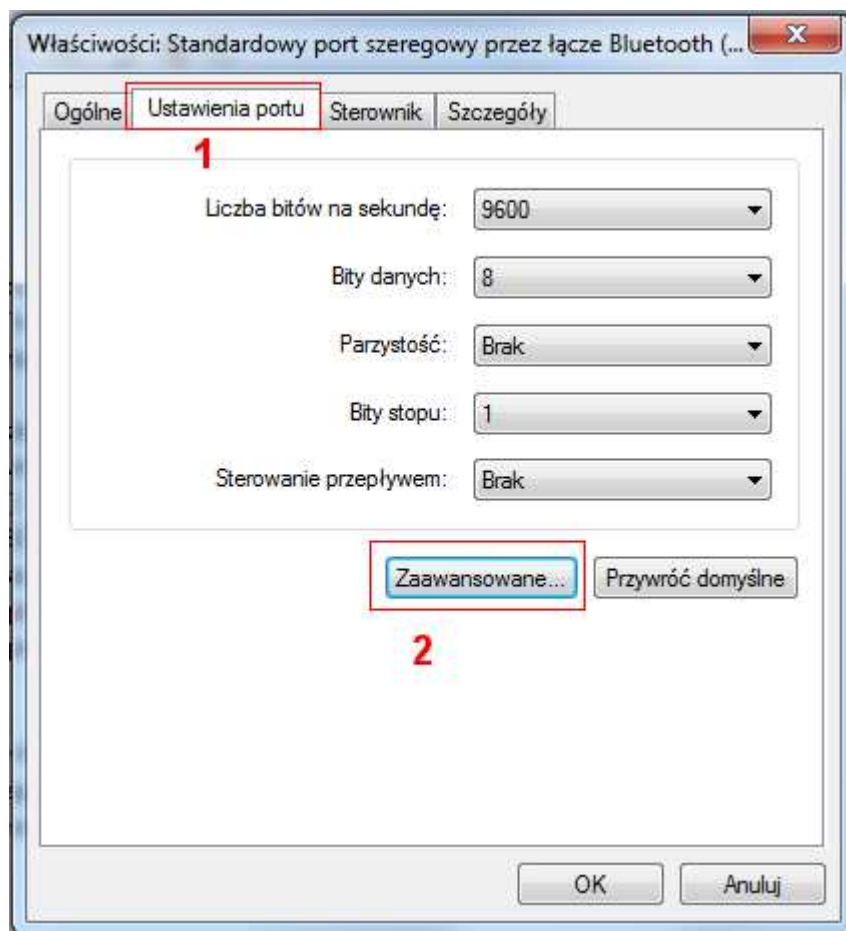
Właściwości: Standardowy port szeregowy przez łącze Bluetooth (...

Ogólne
Ustawienia portu
Sterownik
Szczegóły

1

Liczba bitów na sekundę: 9600
Bity danych: 8
Parzystość: Brak
Bity stopu: 1
Sterowanie przepływem: Brak

Zaawansowane...
Przywróć domyślne

2

OK
Anuluj